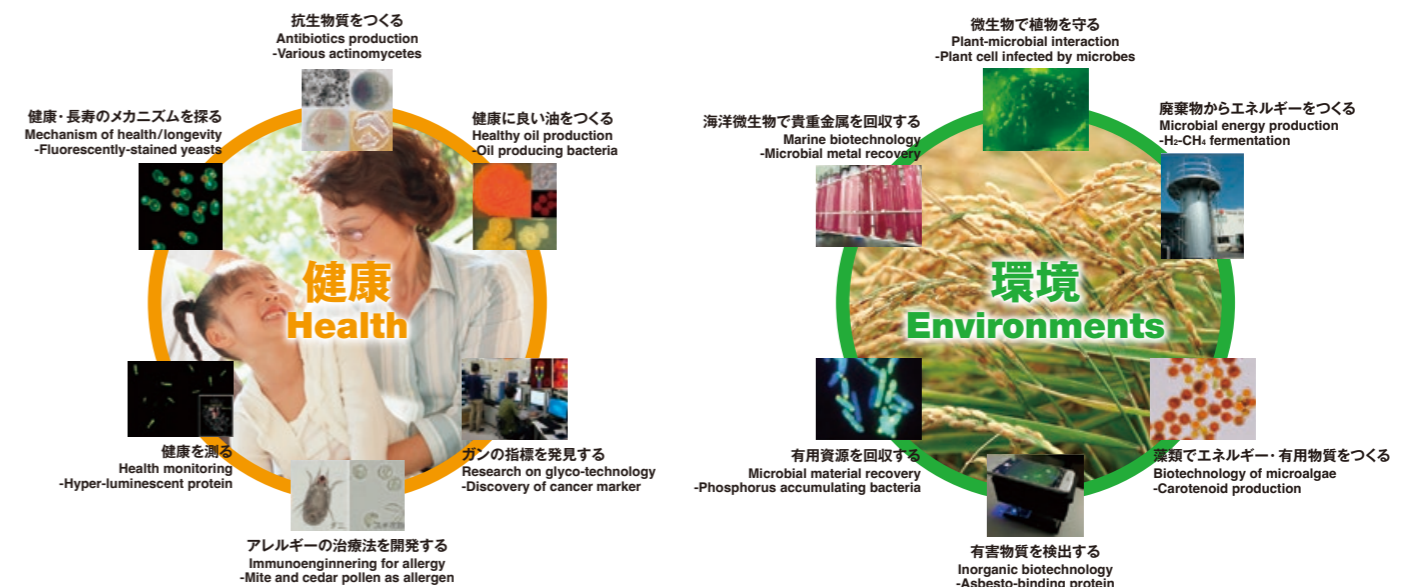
抗生物質をつくる
Antibiotics production
-Various actinomycetes

健康・長寿のメカニズムを探る
Mechanism of health/longevity
-Fluorescently-stained yeasts

健康に良い油をつくる
Healthy oil production
-Oil producing bacteria

健康
Health

健康を測る
Health monitoring
-Hyper-luminescent protein

ガンの指標を発見する
Research on glyco-technology
-Discovery of cancer marker

アレルギーの治療法を開発する
Immunoengineering for allergy
-Mite and cedar pollen as allergen

微生物で植物を守る
Plant-microbial interaction
-Plant cell infected by microbes

海洋微生物で貴重金属を回収する
Marine biotechnology
-Microbial metal recovery

廃棄物からエネルギーをつくる
Microbial energy production
-H₂-CH₄ fermentation

環境
Environments

有用資源を回収する
Microbial material recovery
-Phosphorus accumulating bacteria

藻類でエネルギー・有用物質をつくる
Biotechnology of microalgae
-Carotenoid production

有害物質を検出する
Inorganic biotechnology
-Asbesto-binding protein